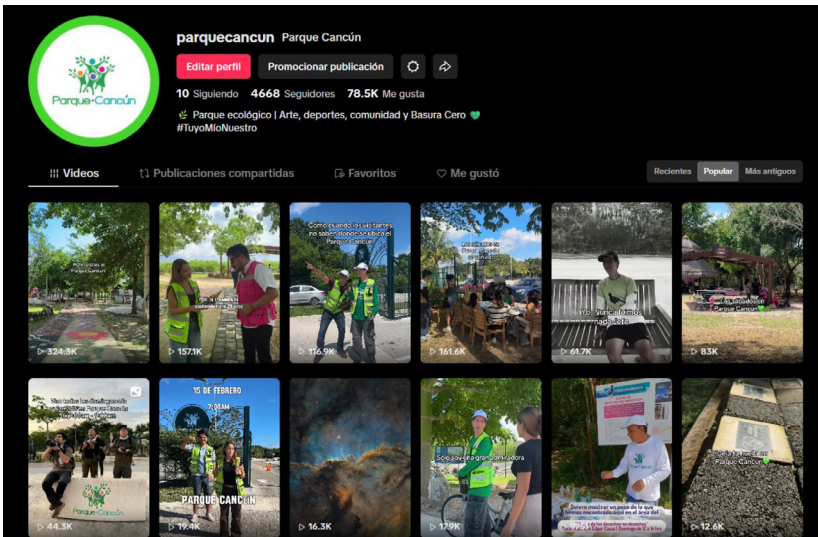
Parque Cancún

parquecancun Parque Cancún

Editar perfil Promocionar publicación

10 Siguiendo 4668 Seguidores 78.5K Me gusta

Parque ecológico | Arte, deportes, comunidad y Basura Cero 💚
#TuyoMíoNuestro

Videos Publicaciones compartidas Favoritos Me gustó

Recientes Popular Más antiguos

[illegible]
324.3K

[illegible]
157.1K

Como cuando las visitantes no saben dónde se ubica el Parque Cancún
116.9K

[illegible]
161.6K

Yo: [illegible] nada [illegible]
61.7K

Los sábados en Parque Cancún
83K

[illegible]
44.3K

15 DE FEBRERO
PARQUE CANCÚN
19.4K

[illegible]
16.3K

Solo soy una gran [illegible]
17.9K

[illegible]
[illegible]

Parque Cancún
12.6K